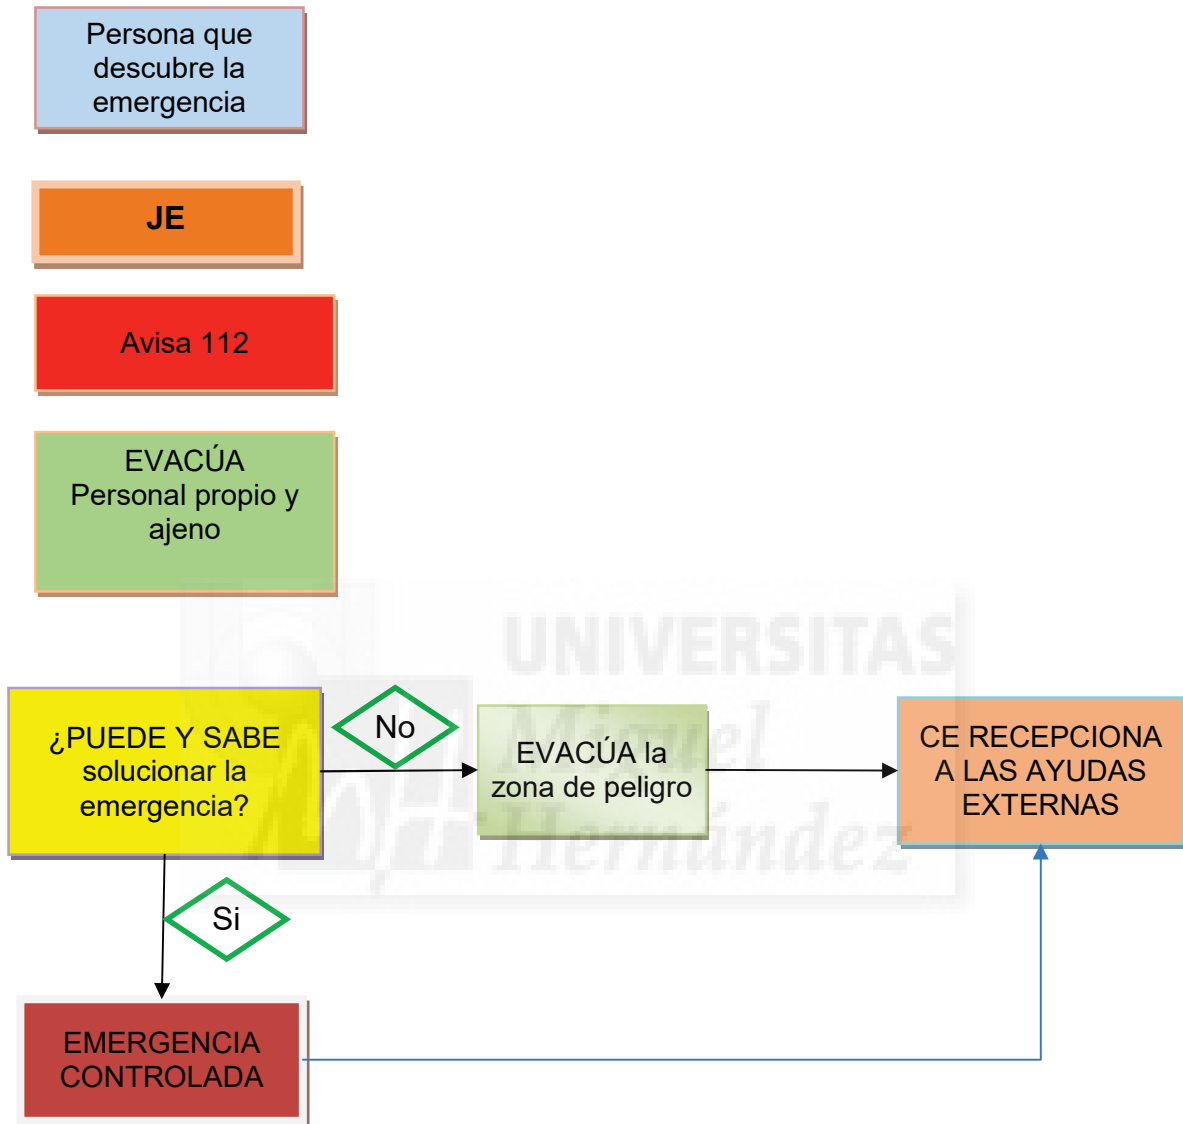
Persona que descubre la emergencia

JE

Avisa 112

EVACÚA
Personal propio y ajeno

UNIVERSITAS Miguel Hernández

¿PUEDE Y SABE solucionar la emergencia?

No

EVACÚA la zona de peligro

CE RECEPCIONA A LAS AYUDAS EXTERNAS

Si

EMERGENCIA CONTROLADA